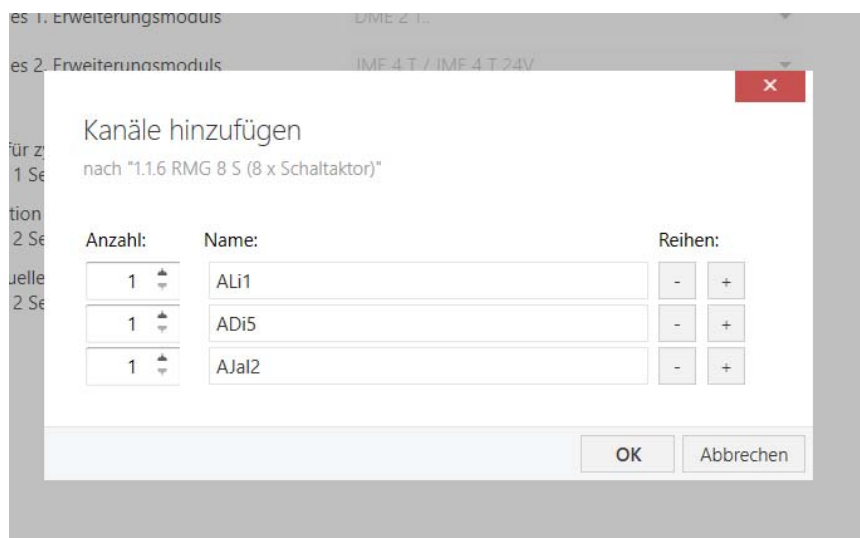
es 1. Erweiterungsmoduls DME 2 1..

es 2. Erweiterungsmoduls IMF 4 T / IMF 4 T 24V

für z
1 Se

tion
2 Se

uelle
2 Se

×

Kanäle hinzufügen

nach "1.1.6 RMG 8 S (8 x Schaltaktor)"

| Anzahl: | Name: | Reihen: |
|---|---|---|
| 1 | ALi1 | - + |
| 1 | ADi5 | - + |
| 1 | AJal2 | - + |

OK Abbrechen